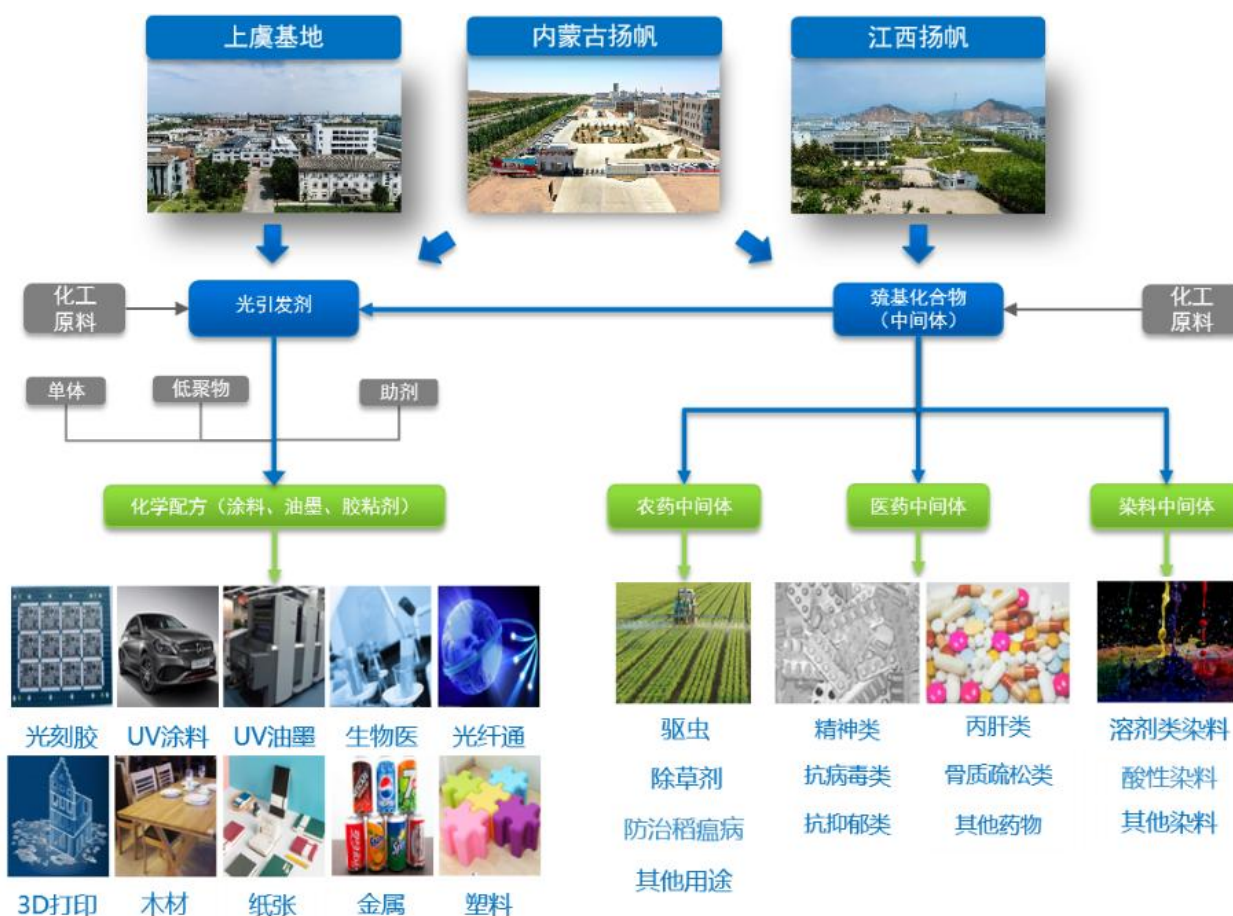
上虞基地

内蒙古扬帆

江西扬帆

化工原料

光引发剂

巯基化合物（中间体）

化工原料

单体

低聚物

助剂

化学配方（涂料、油墨、胶粘剂）

农药中间体

医药中间体

染料中间体

光刻胶 UV涂料 UV油墨 生物医 光纤通

3D打印 木材 纸张 金属 塑料

驱虫
除草剂
防治稻瘟病
其他用途

精神类
抗病毒类
抗抑郁类

丙肝类
骨质疏松类
其他药物

溶剂类染料
酸性染料
其他染料